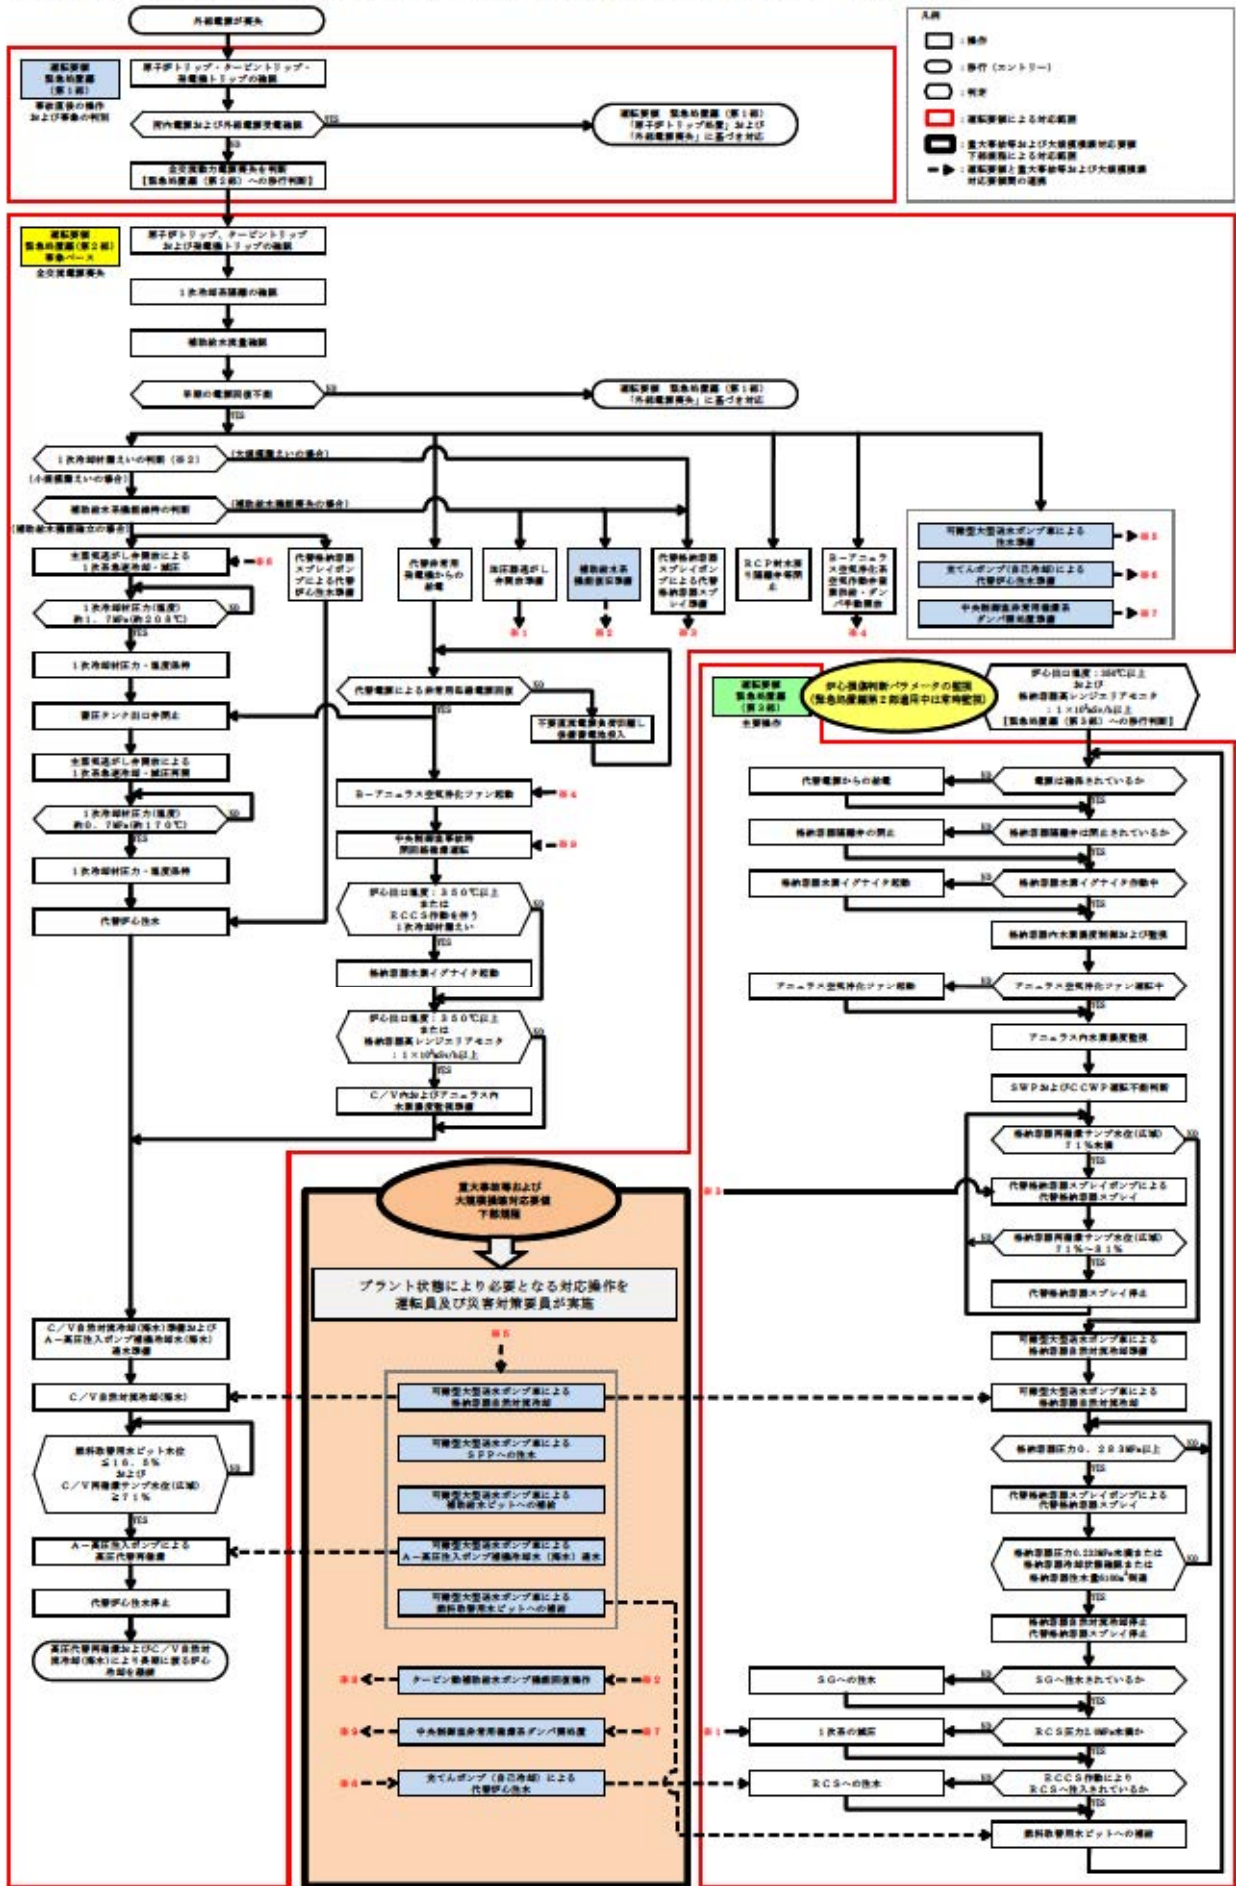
外部電源が喪失

凡例
：操作
：移行（エントリー）
：判断
：運転要領による対応範囲
：重大事故等および大規模損壊対応要領下部規程による対応範囲
：運転要領と重大事故等および大規模損壊対応要領間の連携

運転要領 緊急処置編（第1部）
事故直後の操作および事象の判別

原子炉トリップ・タービントリップ・発電機トリップの確認

所内電源および外部電源受電確認

YES

運転要領 緊急処置編（第1部）「原子炉トリップ処置」および「外部電源喪失」に基づき対応

NO

全交流動力電源喪失を判断【緊急処置編（第2部）への移行判断】

運転要領 緊急処置編（第2部）事象ベース 全交流電源喪失

原子炉トリップ、タービントリップおよび発電機トリップの確認

1次冷却系隔離の確認

補助給水流量確認

早期の電源回復不能

NO

運転要領 緊急処置編（第1部）「外部電源喪失」に基づき対応

YES

1次冷却材漏えいの判断（※2）

（大規模漏えいの場合）

（小規模漏えいの場合）

補助給水系機能維持の判断

（補助給水系機能喪失の場合）

（補助給水系機能確立の場合）

主蒸気逃がし弁開放による1次系急速冷却・減圧

※8

代替格納容器スプレイポンプによる代替炉心注水準備

代替非常用発電機からの給電

加圧器逃がし弁開放準備

補助給水系機能回復準備

代替格納容器スプレイポンプによる代替格納容器スプレイ準備

RCP封水戻り隔離弁等閉止

B－アニュラス空気浄化系空気作動弁等開操作・ダンパ手動開

可搬型大型送水ポンプ車による注水準備

※5

充てんポンプ（自己冷却）による代替炉心注水準備

※6

中央制御室非常用循環系ダンパ開操作準備

※7

1次冷却材圧力（温度）約1．7MPa(約208℃)

NO

YES

※1 ※2 ※3 ※4

1次冷却材圧力・温度維持

代替電源による非常用母線電源回復

NO

蓄圧タンク出口弁閉止

YES

不要直流電源負荷切離し、保護蓄電池投入

主蒸気逃がし弁開放による1次系急速冷却・減圧再開

B－アニュラス空気浄化ファン起動

※4

1次冷却材圧力（温度）約0．7MPa(約170℃)

NO

中央制御室非常用循環系起動

※9

YES

1次冷却材圧力・温度維持

炉心出口温度：350℃以上またはECCS作動を伴う1次冷却材漏えい

NO

代替炉心注水

YES

格納容器水素イグナイタ起動

炉心出口温度：350℃以上または格納容器高レンジエリアモニタ：$1\times10^5$mSv/h以上

NO

YES

C／V内およびアニュラス内水素濃度監視

運転要領 緊急処置編（第3部）炉心損傷

炉心損傷判断パラメータの監視（緊急処置編第2部適用中は常時監視）

炉心出口温度：350℃以上および格納容器高レンジエリアモニタ：$1\times10^5$mSv/h以上【緊急処置編（第3部）への移行判断】

代替電源からの給電

NO

電源は確保されているか

YES

格納容器隔離弁の閉止

NO

格納容器隔離弁は閉止されているか

YES

格納容器水素イグナイタ起動

NO

格納容器水素イグナイタ作動中

YES

格納容器内水素濃度測定および監視

アニュラス空気浄化ファン起動

NO

アニュラス空気浄化ファン運転中

YES

アニュラス内水素濃度監視

SWPおよびCCWP運転不能判断

格納容器再循環サンプ水位（広域）71％未満

NO

YES

※3

代替格納容器スプレイポンプによる代替格納容器スプレイ

格納容器再循環サンプ水位（広域）71％～81％

YES

代替格納容器スプレイ停止

重大事故等および大規模損壊対応要領下部規程

プラント状態により必要となる対応操作を運転員及び災害対策要員が実施

※5

C／V自然対流冷却(海水)準備およびA－高圧注入ポンプ補機冷却水（海水）通水準備

可搬型大型送水ポンプ車による格納容器自然対流冷却

可搬型大型送水ポンプ車による格納容器自然対流冷却準備

C／V自然対流冷却（海水）

可搬型大型送水ポンプ車による格納容器自然対流冷却

燃料取替用水ピット水位≦16．5％およびC／V再循環サンプ水位（広域）≧71％

NO

可搬型大型送水ポンプ車によるSFPへの注水

格納容器圧力0．283MPa以上

NO

YES

可搬型大型送水ポンプ車による補助給水ピットへの補給

YES

代替格納容器スプレイポンプによる代替格納容器スプレイ

A－高圧注入ポンプによる高圧代替再循環

可搬型大型送水ポンプ車によるA－高圧注入ポンプ補機冷却水（海水）通水

格納容器圧力0.233MPa未満または格納容器冷却材放出量または格納容器注水量6100m³到達

NO

代替炉心注水停止

可搬型大型送水ポンプ車による燃料取替用水ピットへの補給

YES

高圧代替再循環およびC／V自然対流冷却(海水)により長期に渡る炉心冷却を継続

格納容器自然対流冷却停止代替格納容器スプレイ停止

※8

タービン動補助給水ポンプ機能回復操作

※2

SGへの注水

NO

SGへ注水されているか

YES

※9

中央制御室非常用循環系ダンパ開操作

※7

※1

1次系の減圧

NO

RCS圧力1.0MPa未満か

YES

※6

充てんポンプ（自己冷却）による代替炉心注水

RCSへの注水

NO

ECCS作動によりRCSへ注入されているか

YES

燃料取替用水ピットへの補給